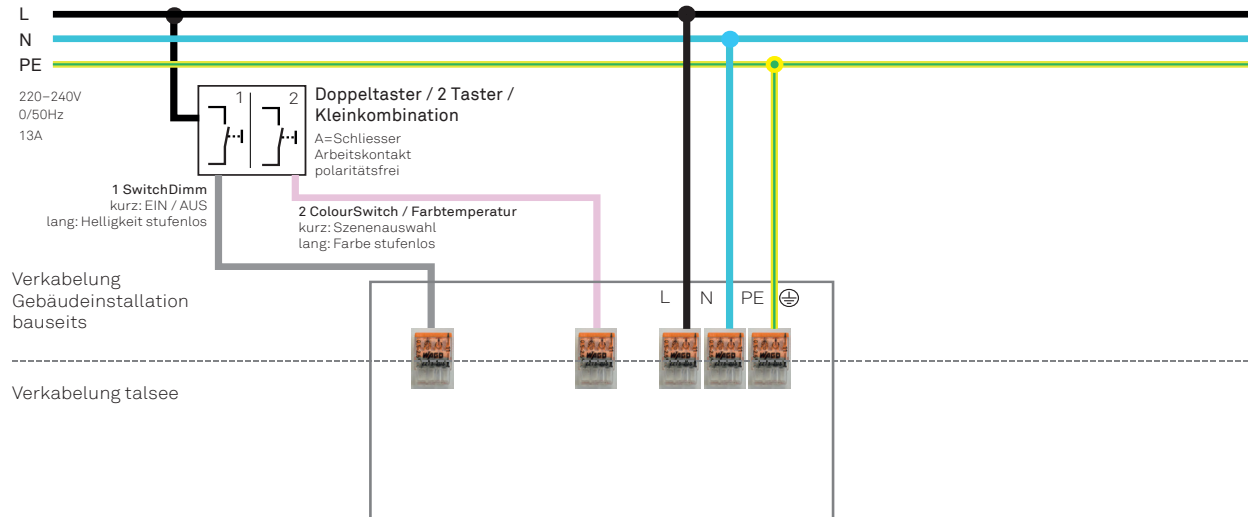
L
N
PE

220–240V
0/50Hz
13A

1
2

Doppeltaster / 2 Taster / Kleinkombination
A=Schliesser
Arbeitskontakt
polaritätsfrei

1 SwitchDimm
kurz: EIN / AUS
lang: Helligkeit stufenlos

2 ColourSwitch / Farbtemperatur
kurz: Szenenauswahl
lang: Farbe stufenlos

Verkabelung
Gebäudeinstallation
bauseits

L N PE ⏚

Verkabelung talsee